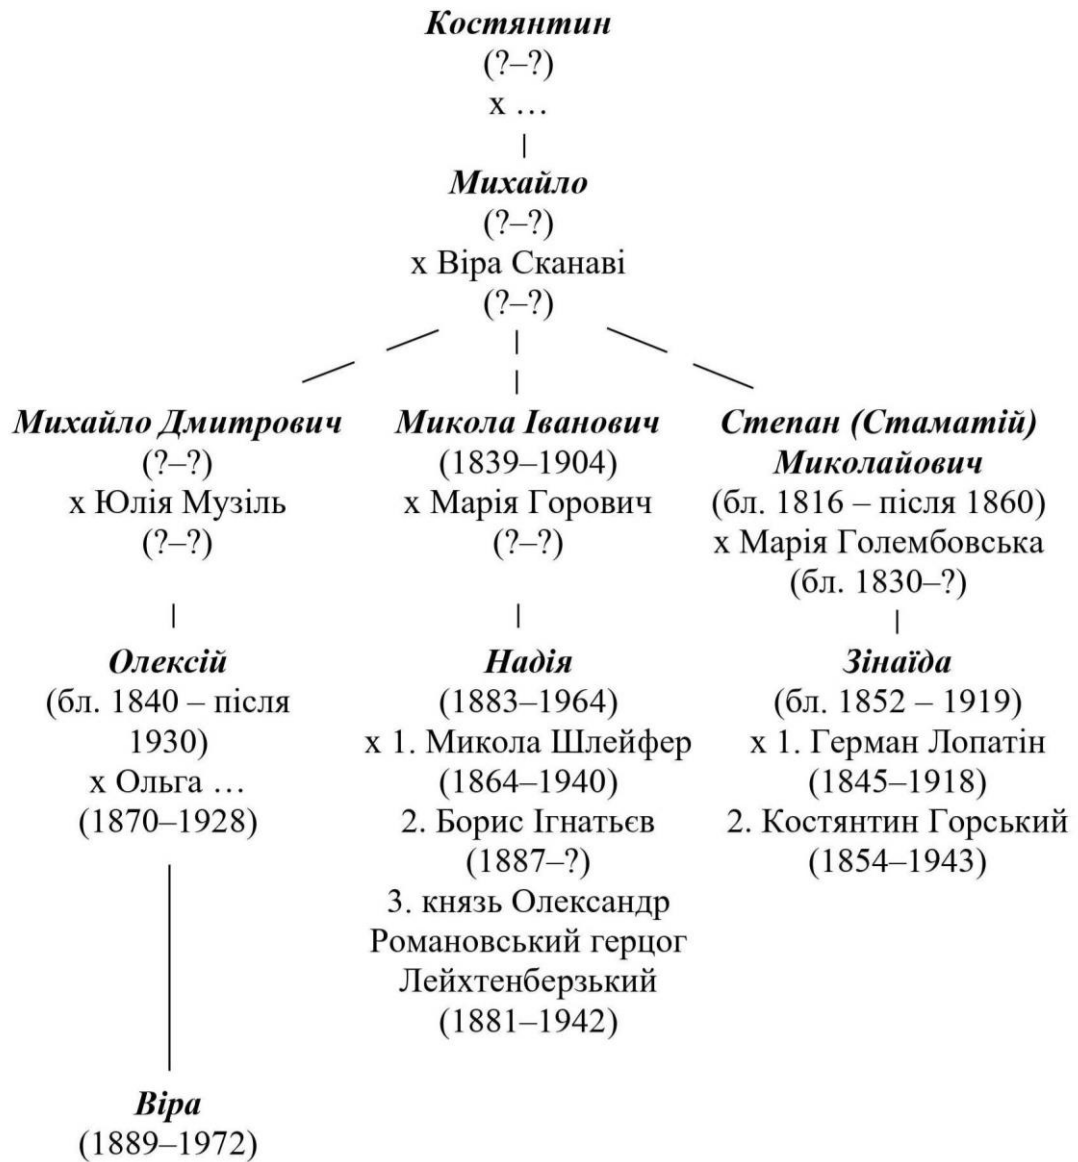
Костянтин
(?–?)
х …

Михайло
(?–?)
х Віра Сканаві
(?–?)

Михайло Дмитрович
(?–?)
х Юлія Музіль
(?–?)

Олексій
(бл. 1840 – після 1930)
х Ольга …
(1870–1928)

Віра
(1889–1972)

Микола Іванович
(1839–1904)
х Марія Горович
(?–?)

Надія
(1883–1964)
х 1. Микола Шлейфер
(1864–1940)
2. Борис Ігнатьєв
(1887–?)
3. князь Олександр Романовський герцог Лейхтенберзький
(1881–1942)

Степан (Стаматій) Миколайович
(бл. 1816 – після 1860)
х Марія Голембовська
(бл. 1830–?)

Зінаїда
(бл. 1852 – 1919)
х 1. Герман Лопатін
(1845–1918)
2. Костянтин Горський
(1854–1943)